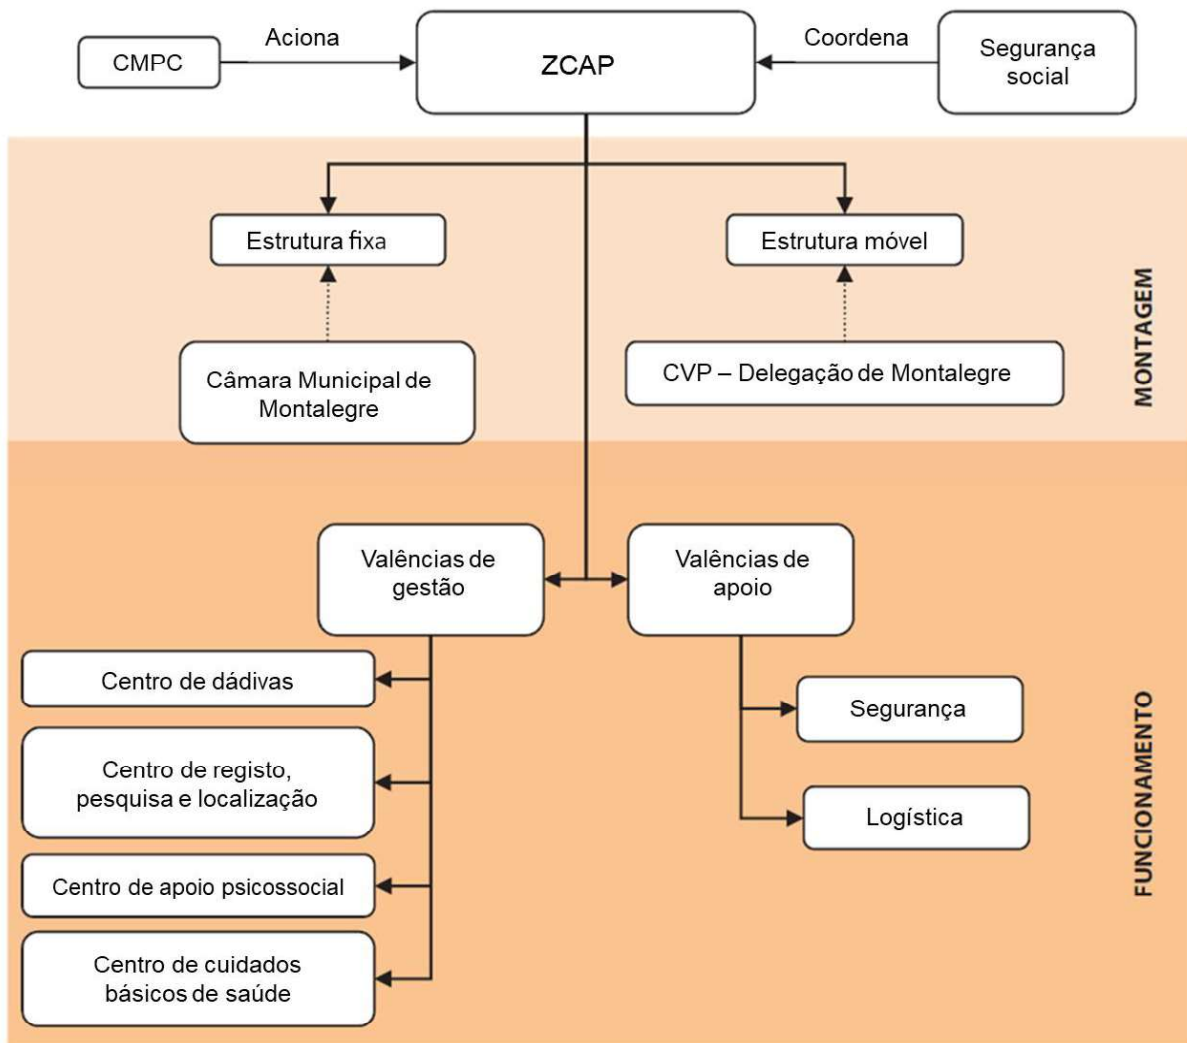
CMPC

Aciona

ZCAP

Coordena

Segurança social

Estrutura fixa

Estrutura móvel

Câmara Municipal de Montalegre

CVP – Delegação de Montalegre

MONTAGEM

Valências de gestão

Valências de apoio

Centro de dádivas

Centro de registo, pesquisa e localização

Centro de apoio psicossocial

Centro de cuidados básicos de saúde

Segurança

Logística

FUNCIONAMENTO